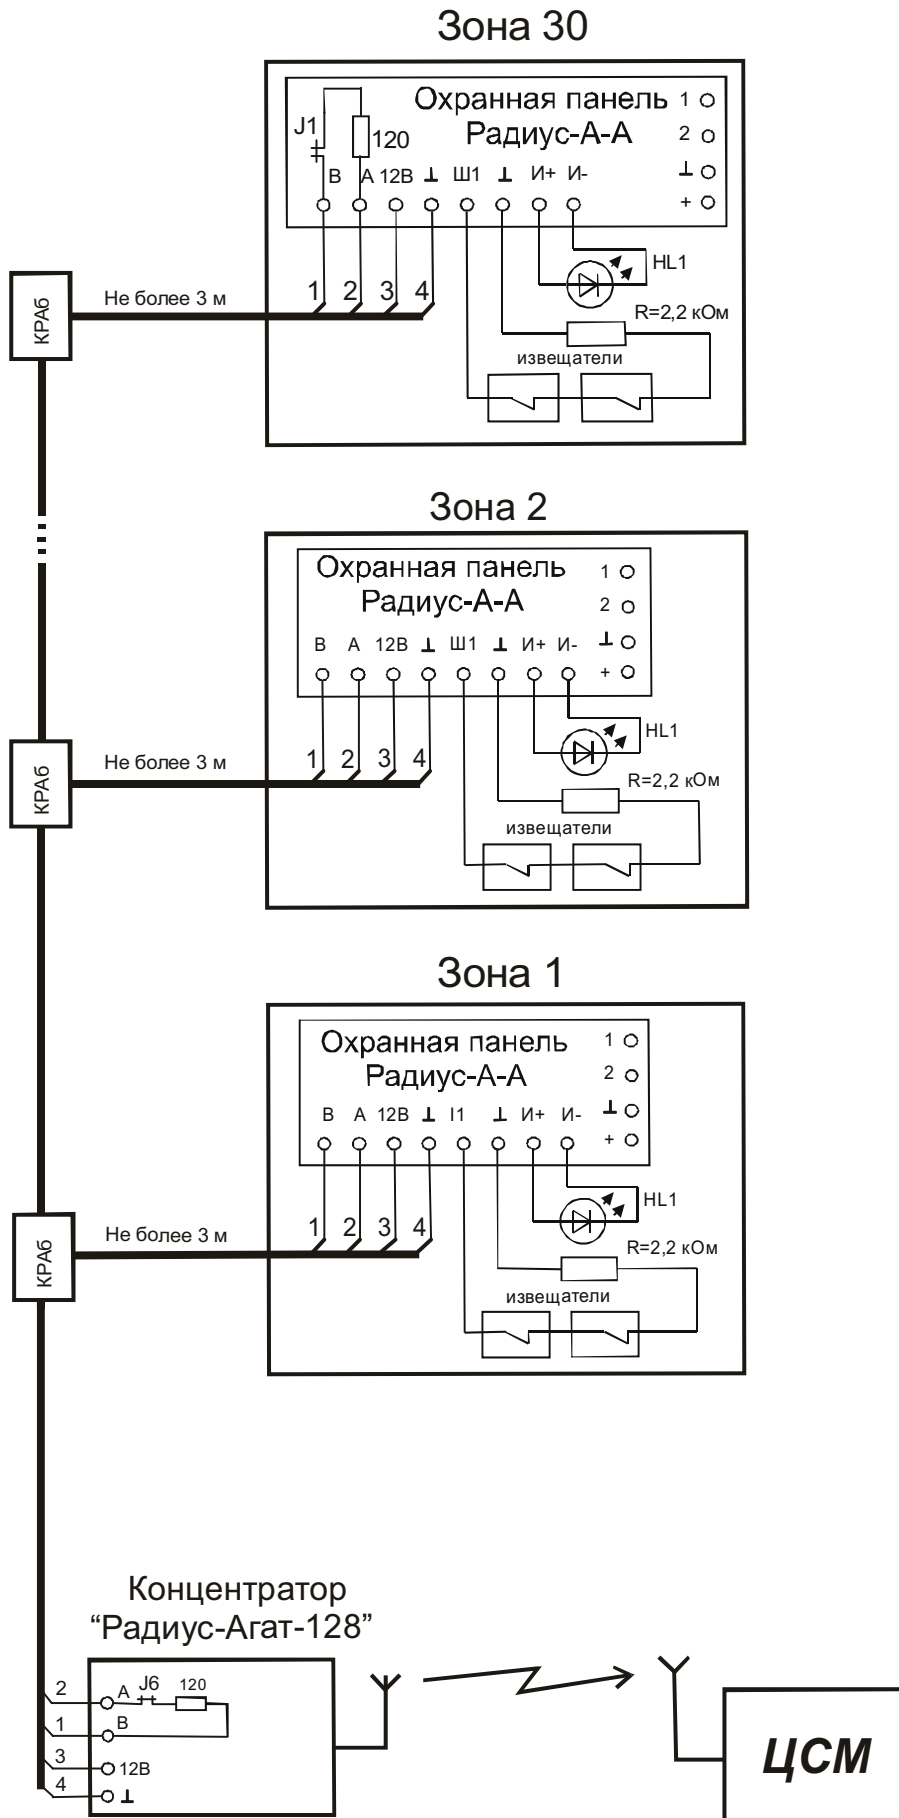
Зона 30

Охранная панель
Радиус-А-А
J1
120
В А 12В ⊥ Ш1 ⊥ И+ И-
1
2
⊥
+
HL1
КРАб
Не более 3 м
1 2 3 4
R=2,2 кОм
извещатели

Зона 2

Охранная панель
Радиус-А-А
В А 12В ⊥ Ш1 ⊥ И+ И-
1
2
⊥
+
HL1
КРАб
Не более 3 м
1 2 3 4
R=2,2 кОм
извещатели

Зона 1

Охранная панель
Радиус-А-А
В А 12В ⊥ I1 ⊥ И+ И-
1
2
⊥
+
HL1
КРАб
Не более 3 м
1 2 3 4
R=2,2 кОм
извещатели

Концентратор
"Радиус-Агат-128"
2 А J6 120
1 В
3 12В
4 ⊥

ЦСМ